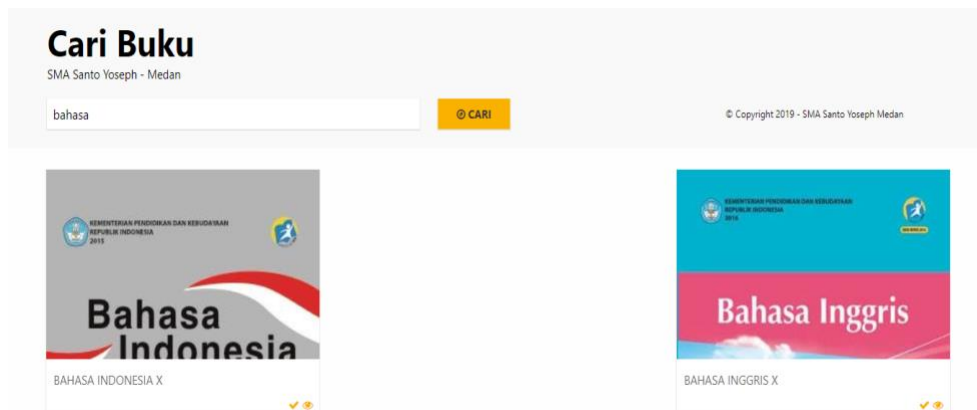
Cari Buku
SMA Santo Yoseph - Medan

bahasa

CARI

© Copyright 2019 - SMA Santo Yoseph Medan

KEMENTERIAN PENDIDIKAN DAN KEBUDAYAAN REPUBLIK INDONESIA 2015

Bahasa Indonesia

BAHASA INDONESIA X

KEMENTERIAN PENDIDIKAN DAN KEBUDAYAAN REPUBLIK INDONESIA 2016

Bahasa Inggris

BAHASA INGGRIS X